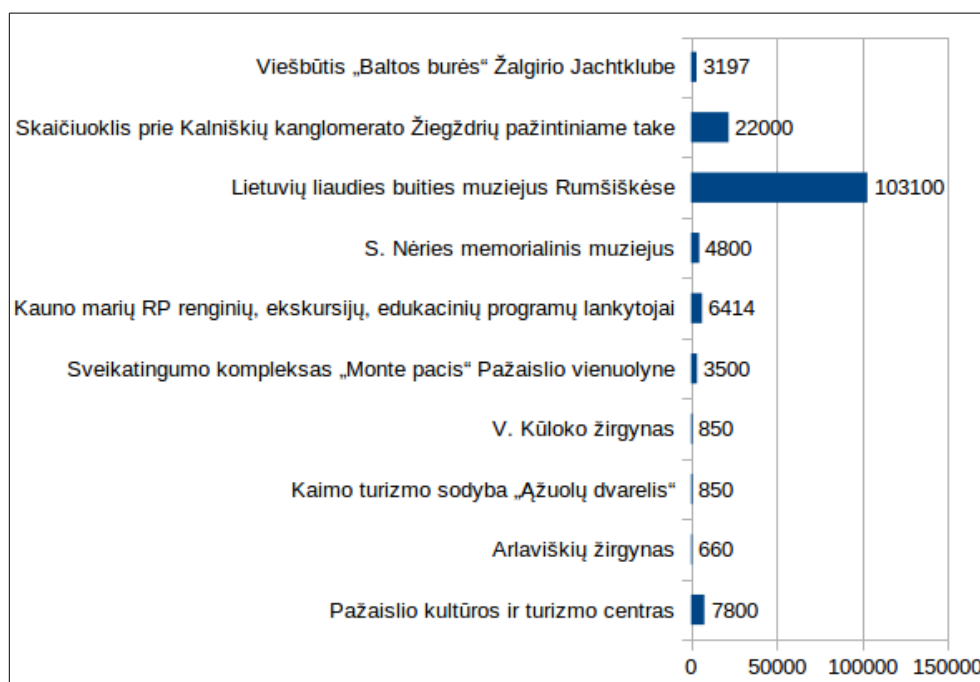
| | |
|---|---|
| Viešbūtis „Baltos burės“ Žalgirio Jachtklube | 3197 |
| Skaičiuoklis prie Kalniškių kanglomerato Žiegždrių pažintiniame take | 22000 |
| Lietuvių liaudies buities muziejus Rumšiškėse | 103100 |
| S. Nėries memorialinis muziejus | 4800 |
| Kauno marių RP renginių, ekskursijų, edukacinių programų lankytojai | 6414 |
| Sveikatingumo kompleksas „Monte pacis“ Pažaislio vienuolyne | 3500 |
| V. Kūloko žirgynas | 850 |
| Kaimo turizmo sodyba „Ąžuolų dvarelis“ | 850 |
| Arlaviškių žirgynas | 660 |
| Pažaislio kultūros ir turizmo centras | 7800 |

0 50000 100000 150000